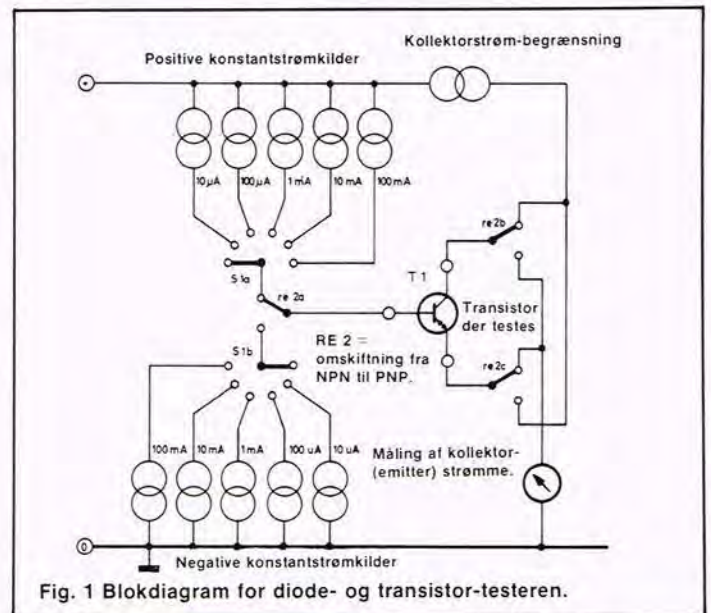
Positive konstantstrømkilder

Kollektorstrøm-begrænsning

10 µA 100 µA 1 mA 10 mA 100 mA

S 1a

re 2a

re 2b

T 1

Transistor der testes

re 2c

S 1b

RE 2 = omskiftning fra NPN til PNP.

100 mA 10 mA 1 mA 100 uA 10 uA

Måling af kollektor- (emitter) strømme.

Negative konstantstrømkilder

Fig. 1 Blokdiagram for diode- og transistor-testeren.